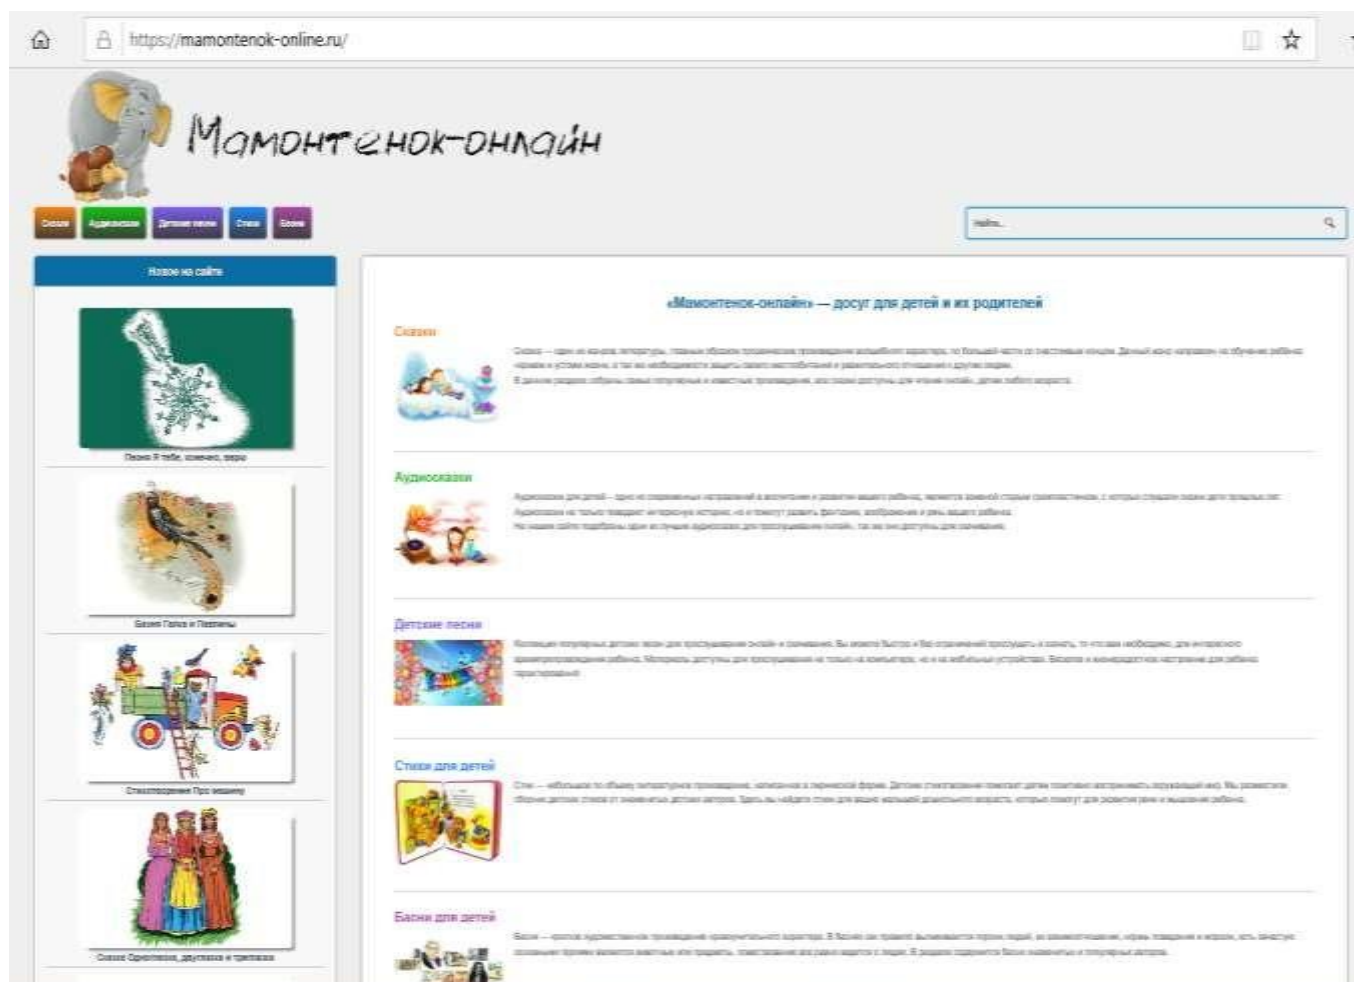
https://mamontenok-online.ru/

Мамонтенок-онлайн

Сказки Аудиосказки Детские песни Стихи Басни

Найти...

Новое на сайте

Песня Я тебе, комочек, верю

Басня Попка и Пеликаны

Стихотворение Про машину

Сказка Одноглазка, двуглазка и трехглазка

«Мамонтенок-онлайн» — досуг для детей и их родителей

Сказки

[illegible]

Аудиосказки

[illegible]

Детские песни

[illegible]

Стихи для детей

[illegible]

Басни для детей

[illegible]